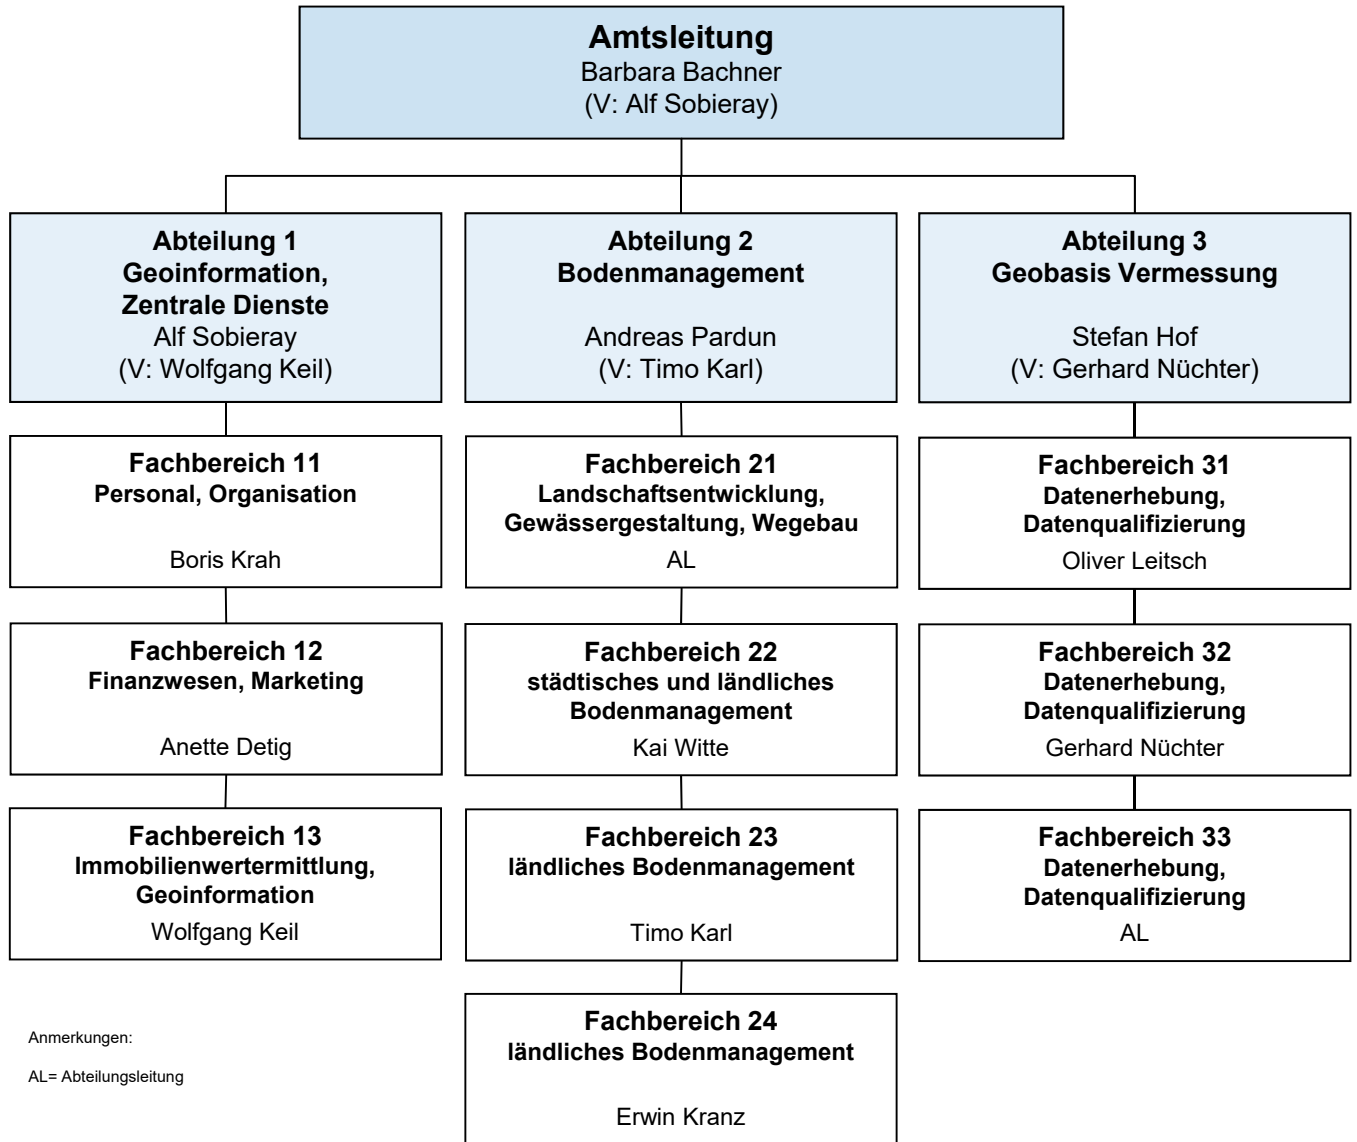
Amtsleitung
Barbara Bachner
(V: Alf Sobieray)

Abteilung 1
Geoinformation, Zentrale Dienste
Alf Sobieray
(V: Wolfgang Keil)

Fachbereich 11
Personal, Organisation
Boris Krah

Fachbereich 12
Finanzwesen, Marketing
Anette Detig

Fachbereich 13
Immobilienwertermittlung, Geoinformation
Wolfgang Keil

Abteilung 2
Bodenmanagement
Andreas Pardun
(V: Timo Karl)

Fachbereich 21
Landschaftsentwicklung, Gewässergestaltung, Wegebau
AL

Fachbereich 22
städtisches und ländliches Bodenmanagement
Kai Witte

Fachbereich 23
ländliches Bodenmanagement
Timo Karl

Fachbereich 24
ländliches Bodenmanagement
Erwin Kranz

Abteilung 3
Geobasis Vermessung
Stefan Hof
(V: Gerhard Nüchter)

Fachbereich 31
Datenerhebung, Datenqualifizierung
Oliver Leitsch

Fachbereich 32
Datenerhebung, Datenqualifizierung
Gerhard Nüchter

Fachbereich 33
Datenerhebung, Datenqualifizierung
AL

Anmerkungen:

AL= Abteilungsleitung